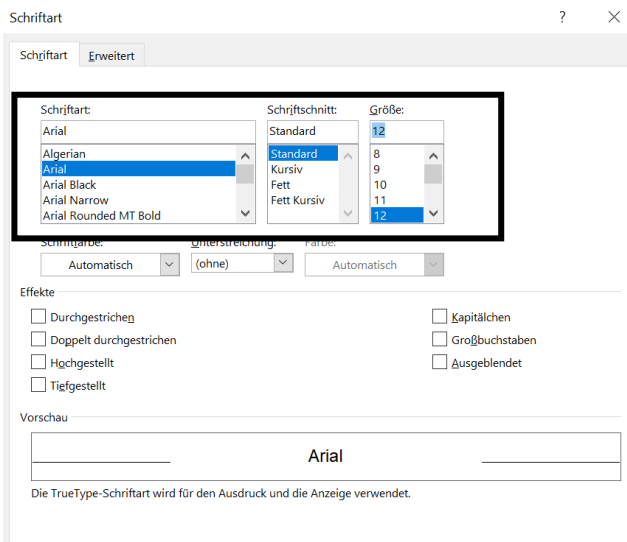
Schriftart

?

Schriftart

Erweitert

Schriftart:

Arial

Algerian
Arial
Arial Black
Arial Narrow
Arial Rounded MT Bold

Schriftschnitt:

Standard

Standard
Kursiv
Fett
Fett Kursiv

Größe:

12

8
9
10
11
12

Schriftfarbe:

Automatisch

Unterstreichung:

(ohne)

Farbe:

Automatisch

Effekte

Durchgestrichen

Doppelt durchgestrichen

Hochgestellt

Tiefgestellt

Kapitälchen

Großbuchstaben

Ausgeblendet

Vorschau

Arial

Die TrueType-Schriftart wird für den Ausdruck und die Anzeige verwendet.